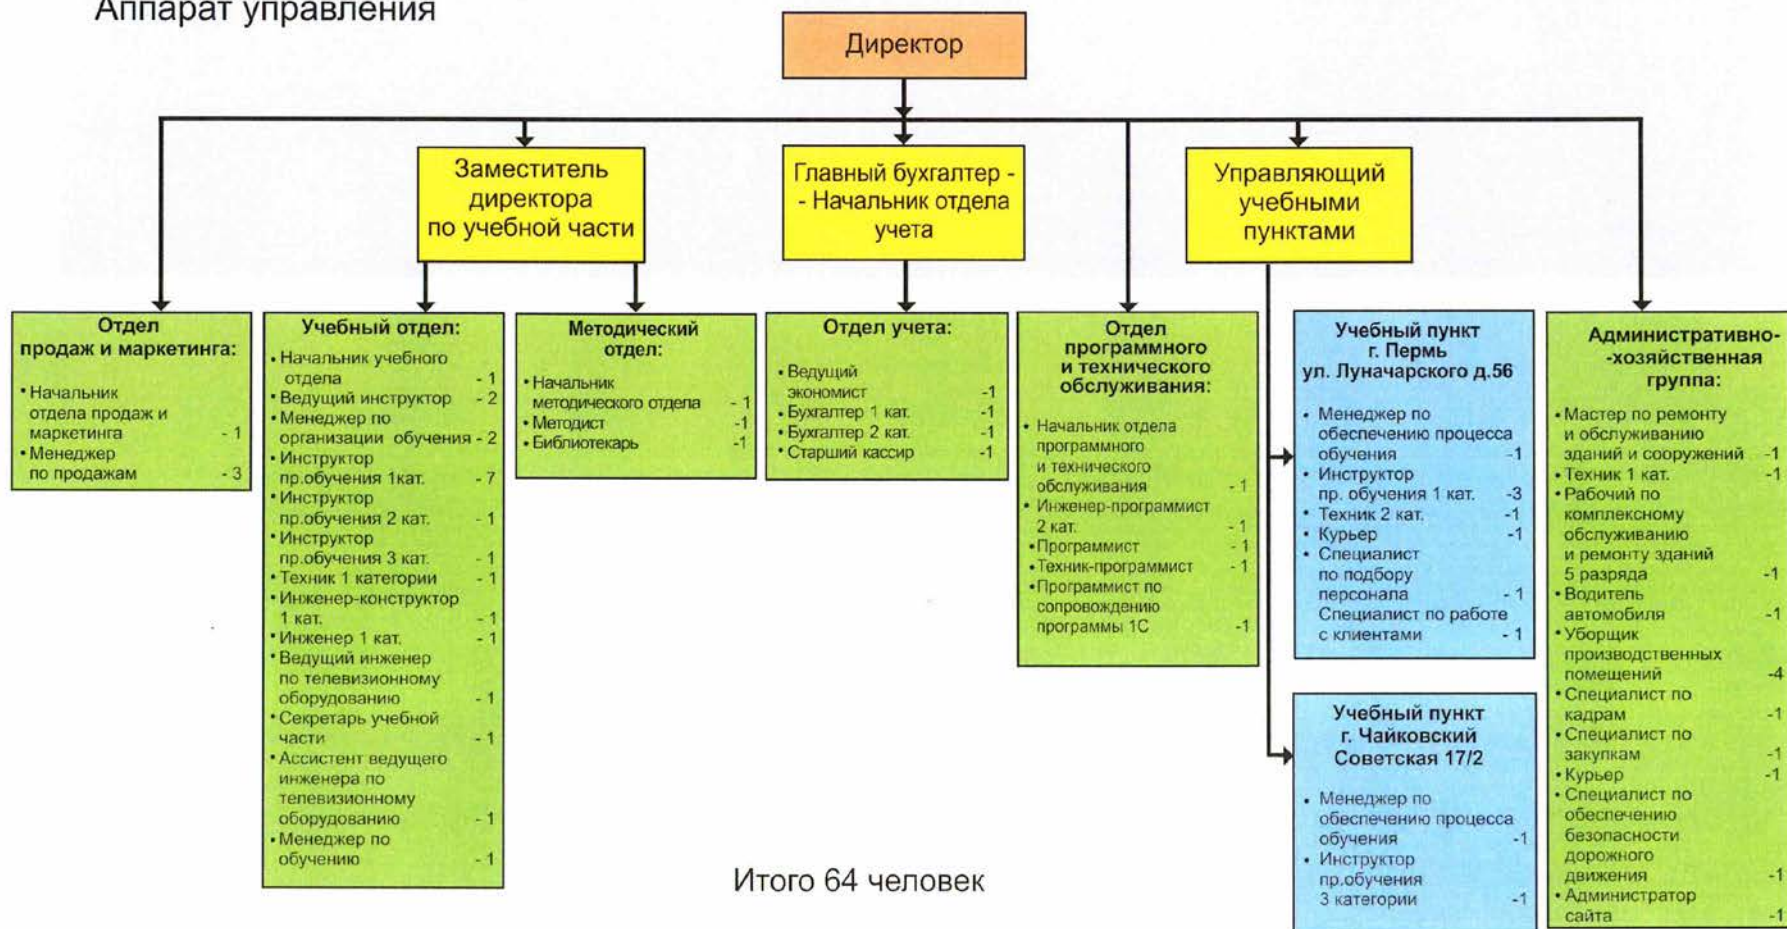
Аппарат управления

Директор

Заместитель директора по учебной части

Главный бухгалтер - - Начальник отдела учета

Управляющий учебными пунктами

Отдел продаж и маркетинга:
• Начальник отдела продаж и маркетинга - 1
• Менеджер по продажам - 3

Учебный отдел:
• Начальник учебного отдела - 1
• Ведущий инструктор - 2
• Менеджер по организации обучения - 2
• Инструктор пр.обучения 1кат. - 7
• Инструктор пр.обучения 2 кат. - 1
• Инструктор пр.обучения 3 кат. - 1
• Техник 1 категории - 1
• Инженер-конструктор 1 кат. - 1
• Инженер 1 кат. - 1
• Ведущий инженер по телевизионному оборудованию - 1
• Секретарь учебной части - 1
• Ассистент ведущего инженера по телевизионному оборудованию - 1
• Менеджер по обучению - 1

Методический отдел:
• Начальник методического отдела - 1
• Методист -1
• Библиотекарь -1

Отдел учета:
• Ведущий экономист -1
• Бухгалтер 1 кат. -1
• Бухгалтер 2 кат. -1
• Старший кассир -1

Отдел программного и технического обслуживания:
• Начальник отдела программного и технического обслуживания - 1
• Инженер-программист 2 кат. - 1
• Программист - 1
• Техник-программист - 1
• Программист по сопровождению программы 1С -1

Учебный пункт г. Пермь ул. Луначарского д.56
• Менеджер по обеспечению процесса обучения -1
• Инструктор пр. обучения 1 кат. -3
• Техник 2 кат. -1
• Курьер -1
• Специалист по подбору персонала - 1
Специалист по работе с клиентами - 1

Учебный пункт г. Чайковский Советская 17/2
• Менеджер по обеспечению процесса обучения -1
• Инструктор пр.обучения 3 категории -1

Административно- -хозяйственная группа:
• Мастер по ремонту и обслуживанию зданий и сооружений -1
• Техник 1 кат. -1
• Рабочий по комплексному обслуживанию и ремонту зданий 5 разряда -1
• Водитель автомобиля -1
• Уборщик производственных помещений -4
• Специалист по кадрам -1
• Специалист по закупкам -1
• Курьер -1
• Специалист по обеспечению безопасности дорожного движения -1
• Администратор сайта -1

Итого 64 человек